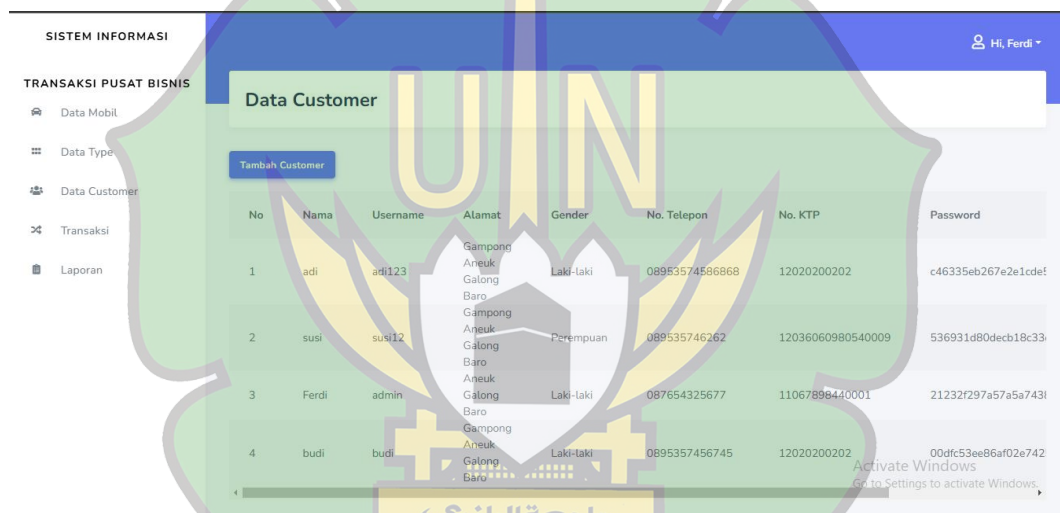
SISTEM INFORMASI

TRANSAKSI PUSAT BISNIS

Data Mobil

Data Type

Data Customer

Transaksi

Laporan

Hi, Ferdi

Data Customer

Tambah Customer

| No | Nama | Username | Alamat | Gender | No. Telepon | No. KTP | Password |
|---|---|---|---|---|---|---|---|
| 1 | adi | adi123 | Gampong Aneuk Galong Baro | Laki-laki | 08953574586868 | 12020200202 | c46335eb267e2e1cde5 |
| 2 | susi | susi12 | Gampong Aneuk Galong Baro | Perempuan | 089535746262 | 12036060980540009 | 536931d80decb18c33 |
| 3 | Ferdi | admin | Aneuk Galong Baro | Laki-laki | 087654325677 | 11067898440001 | 21232f297a57a5a743 |
| 4 | budi | budi | Gampong Aneuk Galong Baro | Laki-laki | 0895357456745 | 12020200202 | 00dfc53ee86af02e742 |

Activate Windows
Go to Settings to activate Windows.

UIN